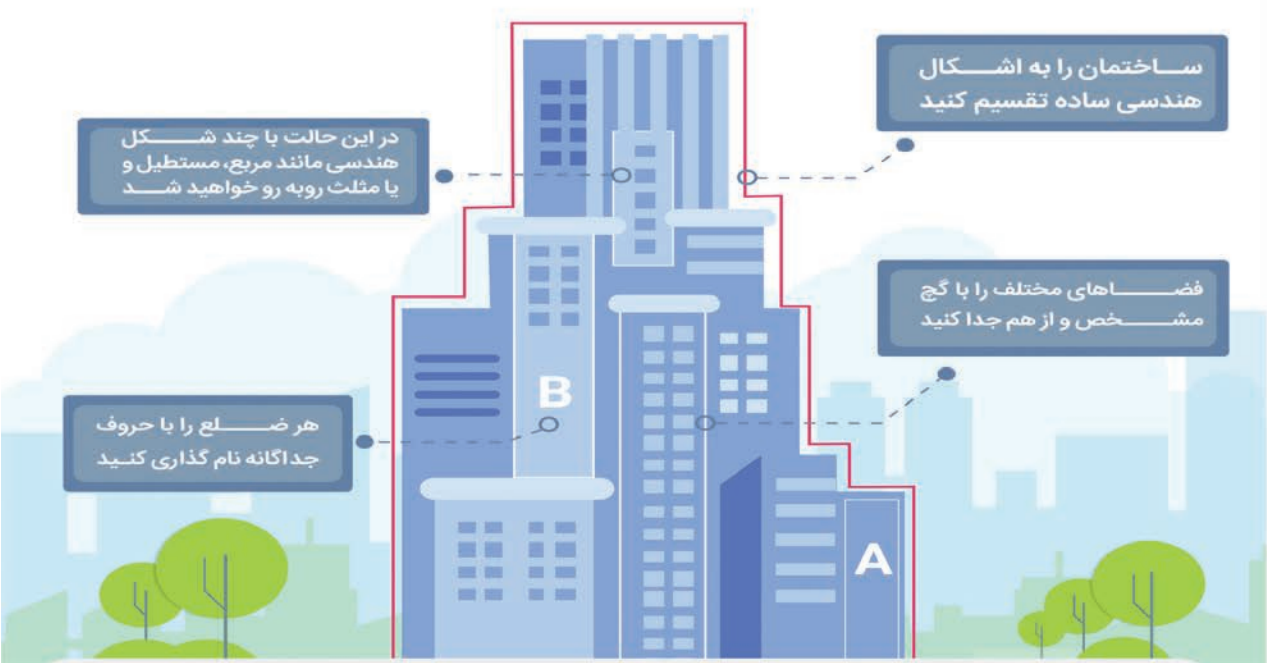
ساختمان را به اشکال هندسی ساده تقسیم کنید

در این حالت با چند شکل هندسی مانند مربع، مستطیل و یا مثلث روبه رو خواهید شد

فضاهای مختلف را با گچ مشخص و از هم جدا کنید

هر ضلع را با حروف جداگانه نام گذاری کنید

B

A